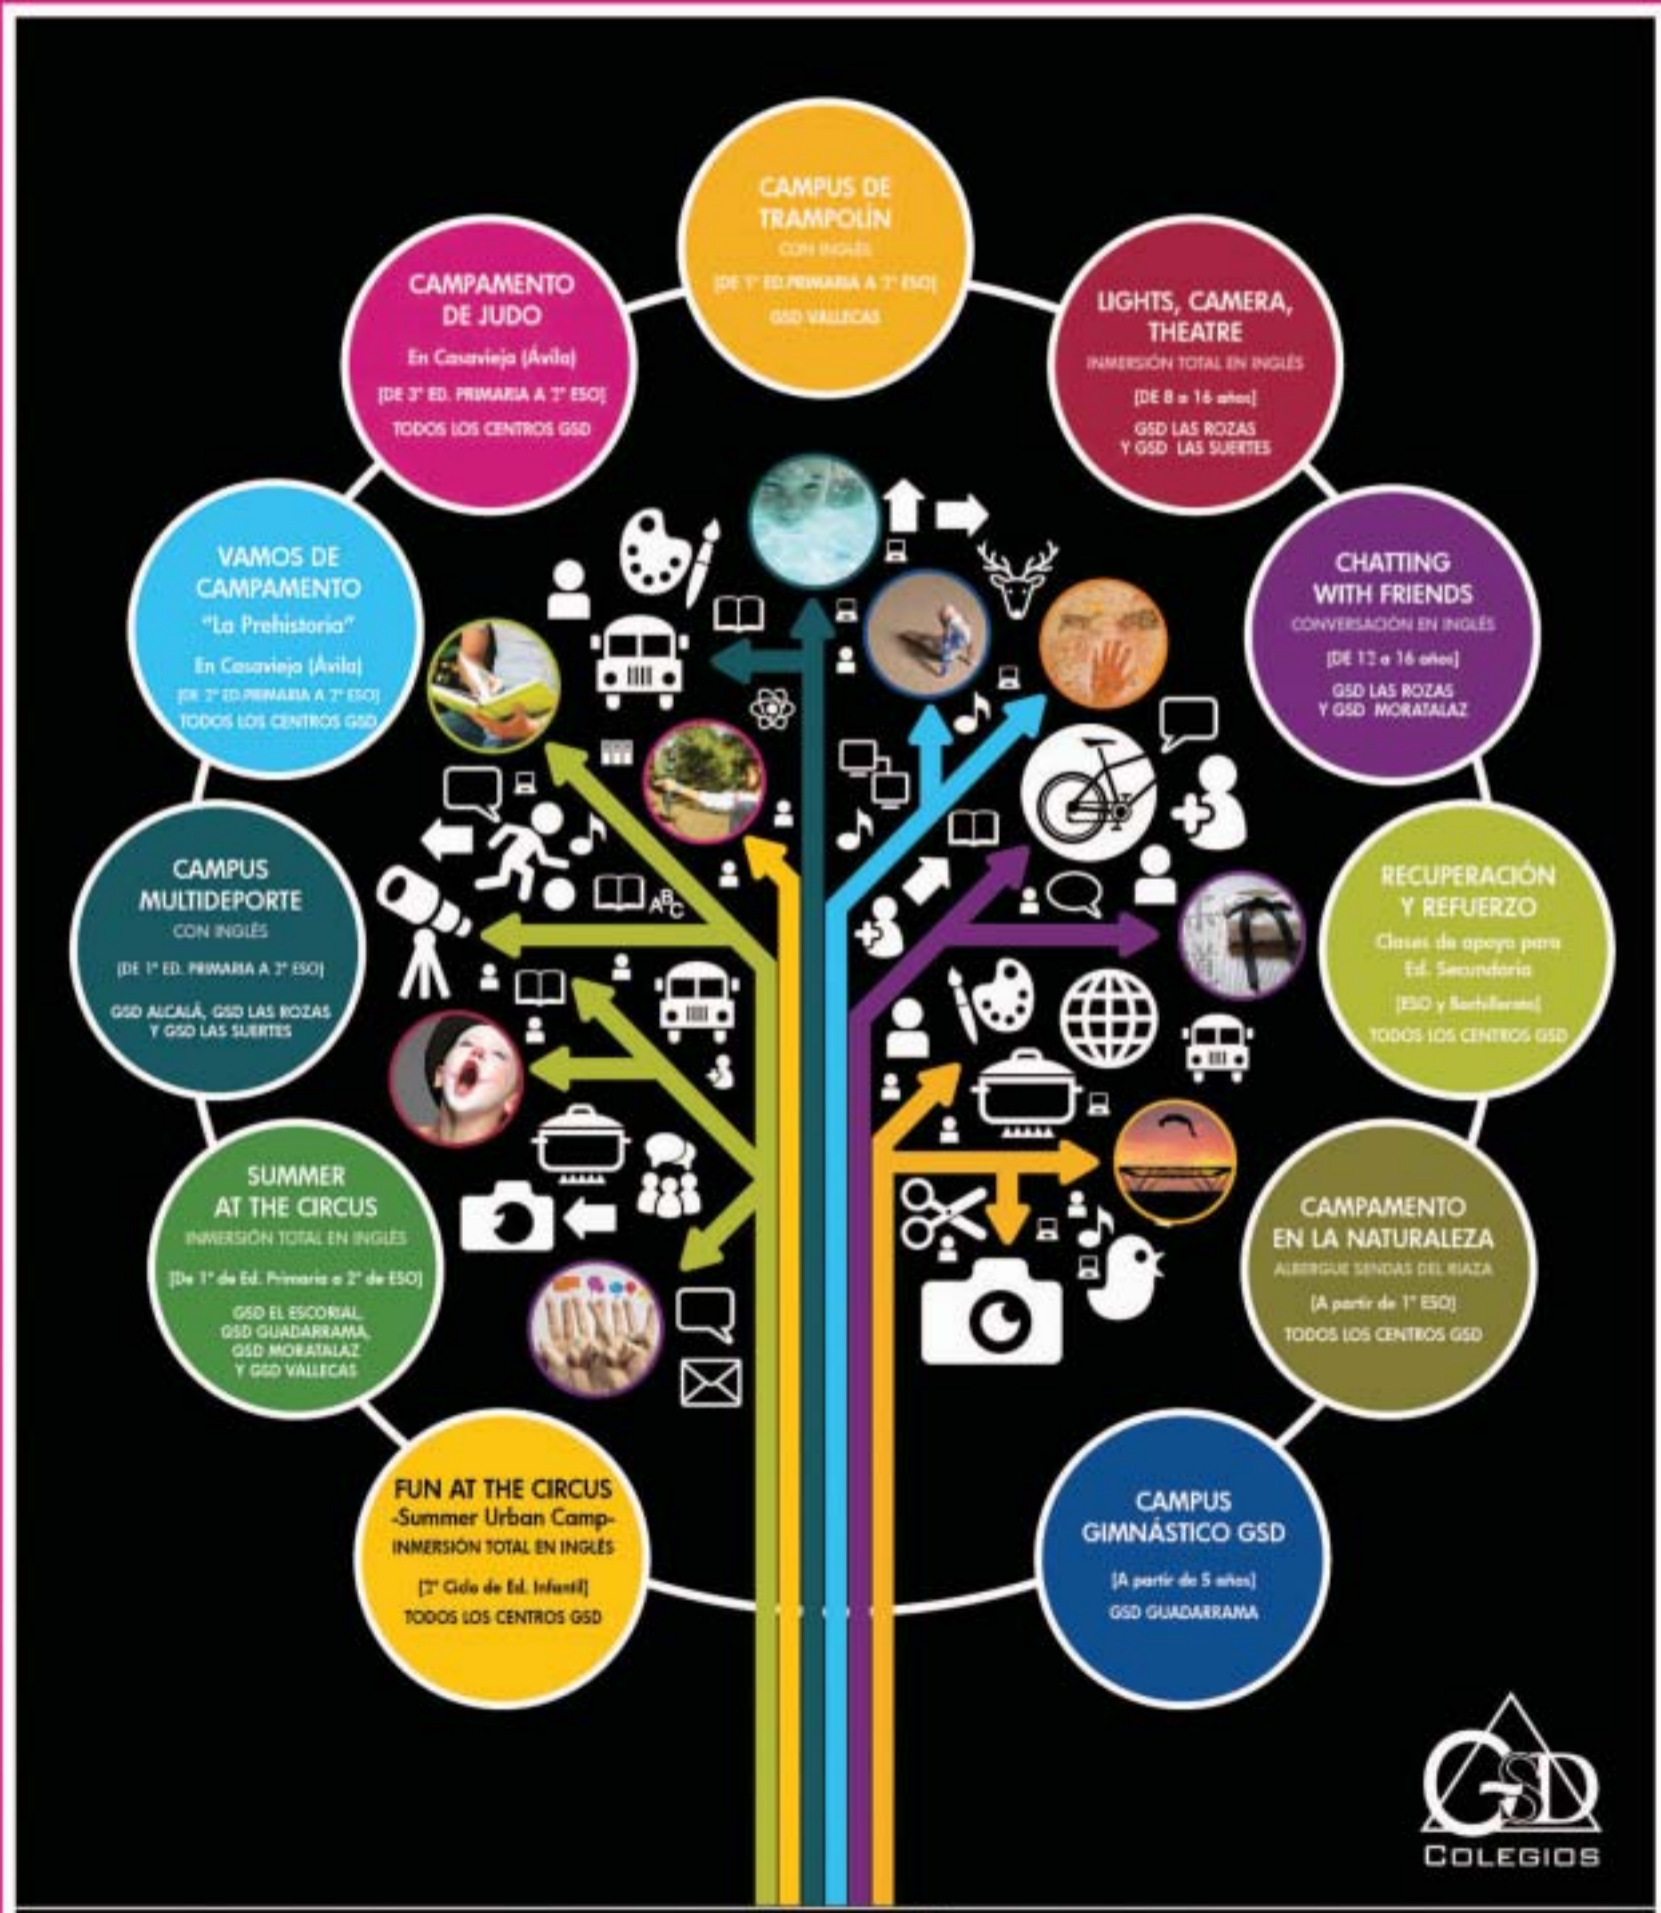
CAMPUS DE TRAMPOLÍN
CON INGLÉS
[DE 1º ED.PRIMARIA A 2º ESO]
GSD VALLECAS

CAMPAMENTO DE JUDO
En Casavieja (Ávila)
[DE 3º ED. PRIMARIA A 2º ESO]
TODOS LOS CENTROS GSD

LIGHTS, CAMERA, THEATRE
INMERSIÓN TOTAL EN INGLÉS
[DE 8 a 16 años]
GSD LAS ROZAS Y GSD LAS SUERTES

VAMOS DE CAMPAMENTO
"La Prehistoria"
En Casavieja (Ávila)
[DE 2º ED.PRIMARIA A 2º ESO]
TODOS LOS CENTROS GSD

CHATTING WITH FRIENDS
CONVERSACIÓN EN INGLÉS
[DE 12 a 16 años]
GSD LAS ROZAS Y GSD MORATALAZ

CAMPUS MULTIDEPORTE
CON INGLÉS
[DE 1º ED. PRIMARIA A 2º ESO]
GSD ALCALÁ, GSD LAS ROZAS Y GSD LAS SUERTES

RECUPERACIÓN Y REFUERZO
Clases de apoyo para Ed. Secundaria
[ESO y Bachillerato]
TODOS LOS CENTROS GSD

SUMMER AT THE CIRCUS
INMERSIÓN TOTAL EN INGLÉS
[De 1º de Ed. Primaria a 2º de ESO]
GSD EL ESCORIAL, GSD GUADARRAMA, GSD MORATALAZ Y GSD VALLECAS

CAMPAMENTO EN LA NATURALEZA
ALBERGUE SENDAS DEL RIAZA
[A partir de 1º ESO]
TODOS LOS CENTROS GSD

FUN AT THE CIRCUS
-Summer Urban Camp-
INMERSIÓN TOTAL EN INGLÉS
[2º Ciclo de Ed. Infantil]
TODOS LOS CENTROS GSD

CAMPUS GIMNÁSTICO GSD
[A partir de 5 años]
GSD GUADARRAMA

ABC

GSD
COLEGIOS